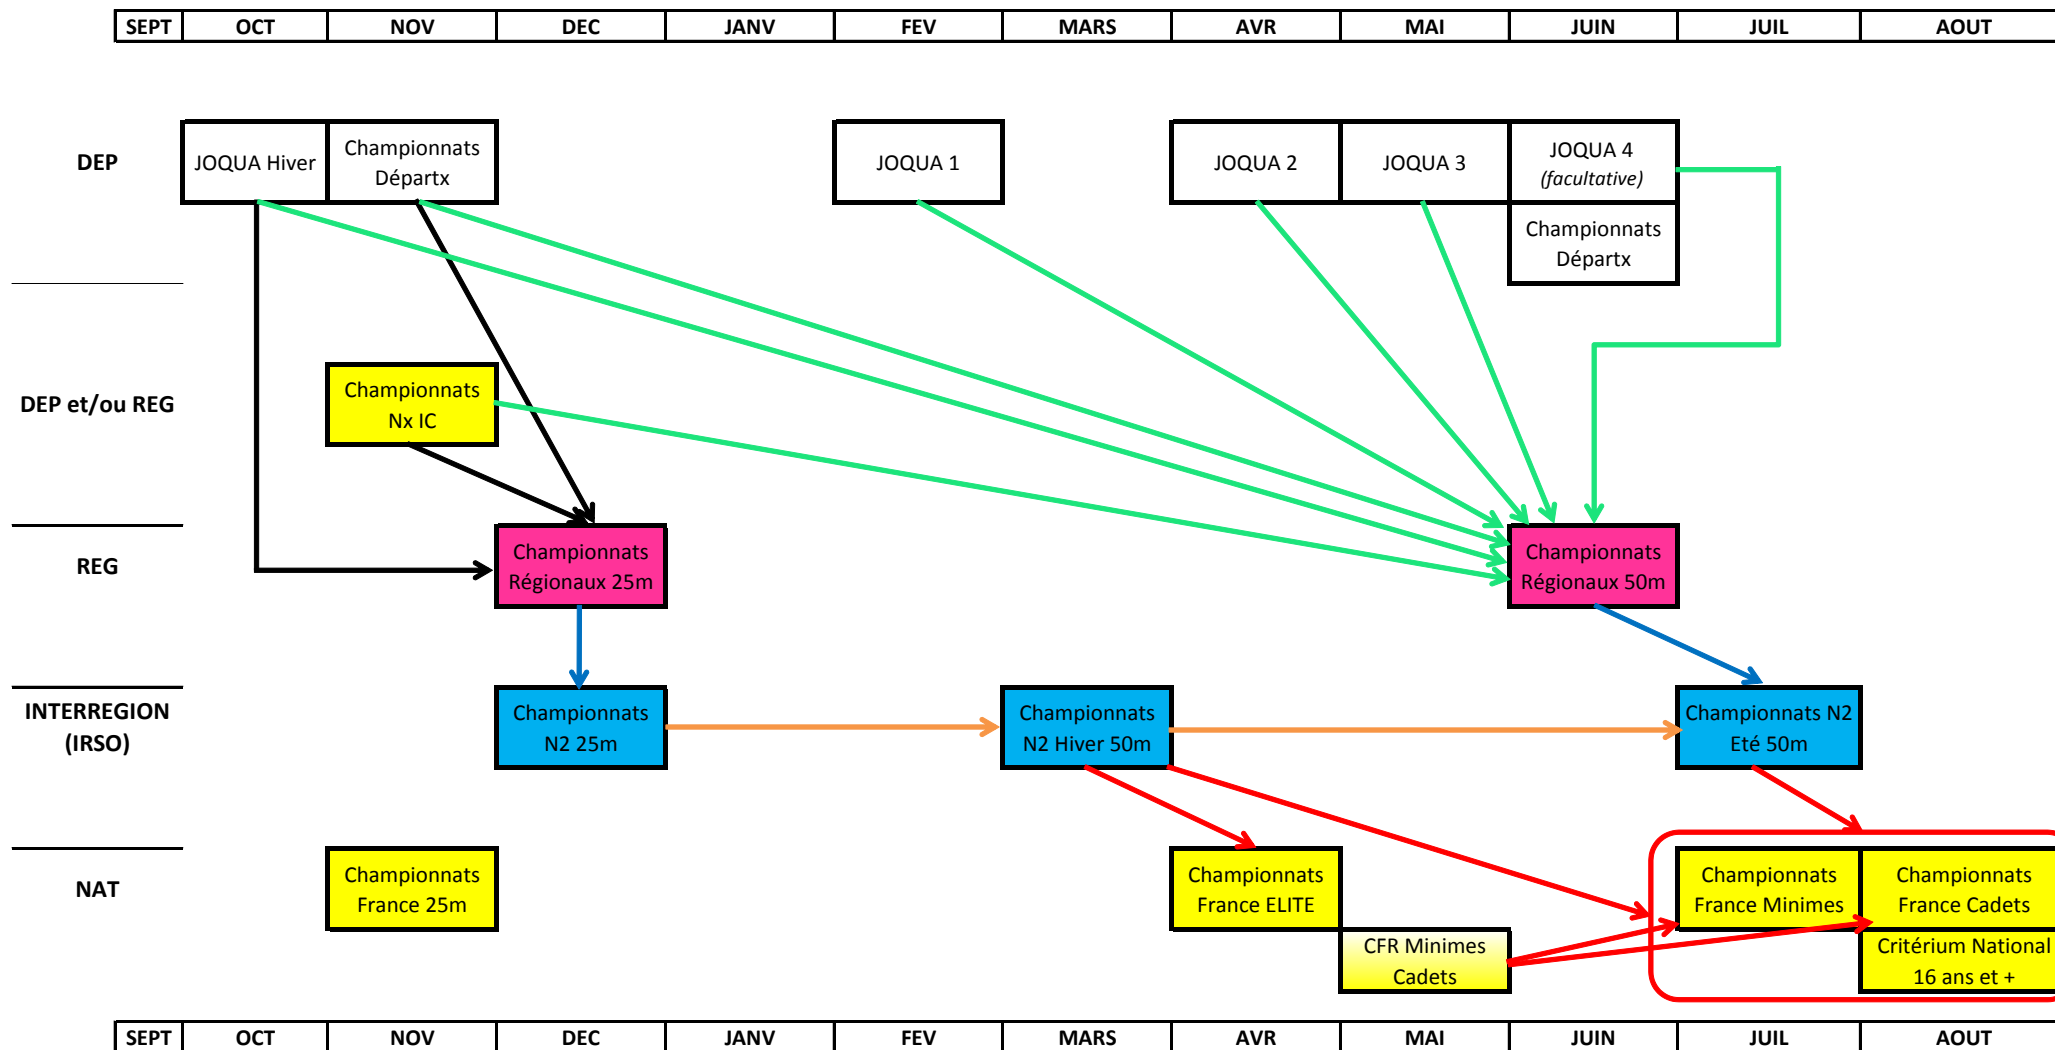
| SEPT | OCT | NOV | DEC | JANV | FEV | MARS | AVR | MAI | JUIN | JUIL | AOUT |
|---|---|---|---|---|---|---|---|---|---|---|---|

DEP

JOQUA Hiver

Championnats Départx

JOQUA 1

JOQUA 2

JOQUA 3

JOQUA 4 *(facultative)*

Championnats Départx

DEP et/ou REG

Championnats Nx IC

REG

Championnats Régionaux 25m

Championnats Régionaux 50m

INTERREGION (IRSO)

Championnats N2 25m

Championnats N2 Hiver 50m

Championnats N2 Eté 50m

NAT

Championnats France 25m

Championnats France ELITE

CFR Minimes Cadets

Championnats France Minimes

Championnats France Cadets

Critérium National 16 ans et +

| SEPT | OCT | NOV | DEC | JANV | FEV | MARS | AVR | MAI | JUIN | JUIL | AOUT |
|---|---|---|---|---|---|---|---|---|---|---|---|